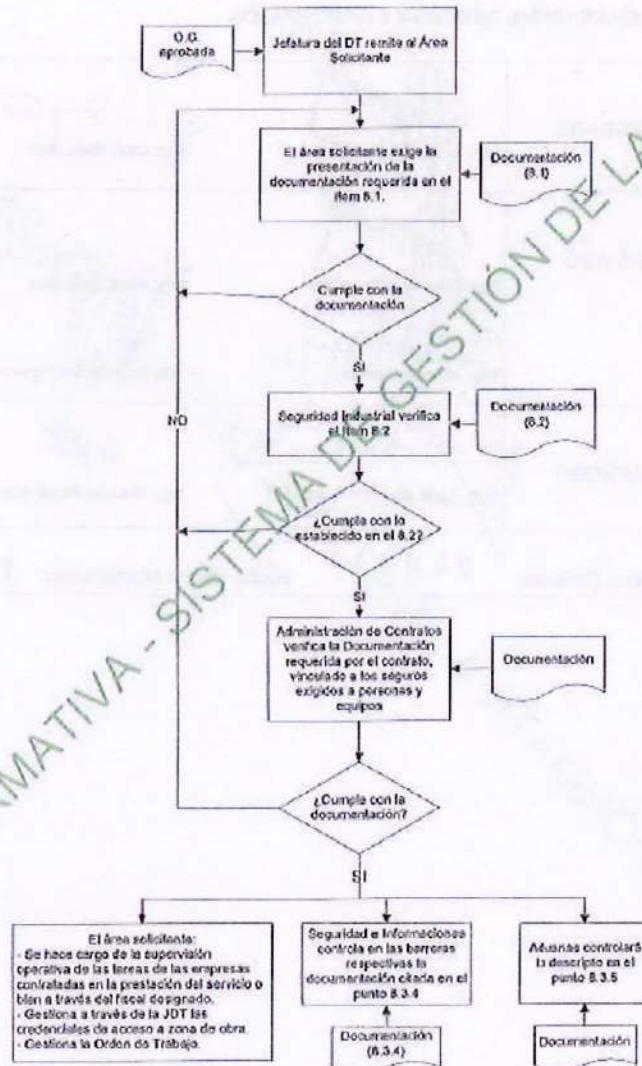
O.C. aprobada

Jefatura del DT remite al Área Solicitante

El área solicitante exige la presentación de la documentación requerida en el ítem 8.1.

Documentación (8.1)

Cumple con la documentación

SI

NO

Seguridad Industrial verifica el ítem 8.2

Documentación (8.2)

¿Cumple con lo establecido en el 8.2?

SI

Administración de Contratos verifica la Documentación requerida por el contrato, vinculado a los seguros exigidos a personas y equipos

Documentación

¿Cumple con la documentación?

SI

El área solicitante:
- Se hace cargo de la supervisión operativa de las tareas de las empresas contratadas en la prestación del servicio o bien a través del fiscal designado.
- Gestiona a través de la JDT las credenciales de acceso a zona de obra.
- Gestiona la Orden de Trabajo.

Seguridad e Informaciones controla en las barreras respectivas la documentación citada en el punto 8.3.4

Documentación (8.3.4)

Aduanas controlará lo descripto en el punto 8.3.5

Documentación

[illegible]MATIVA - SISTEMA DE GESTIÓN DE LA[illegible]